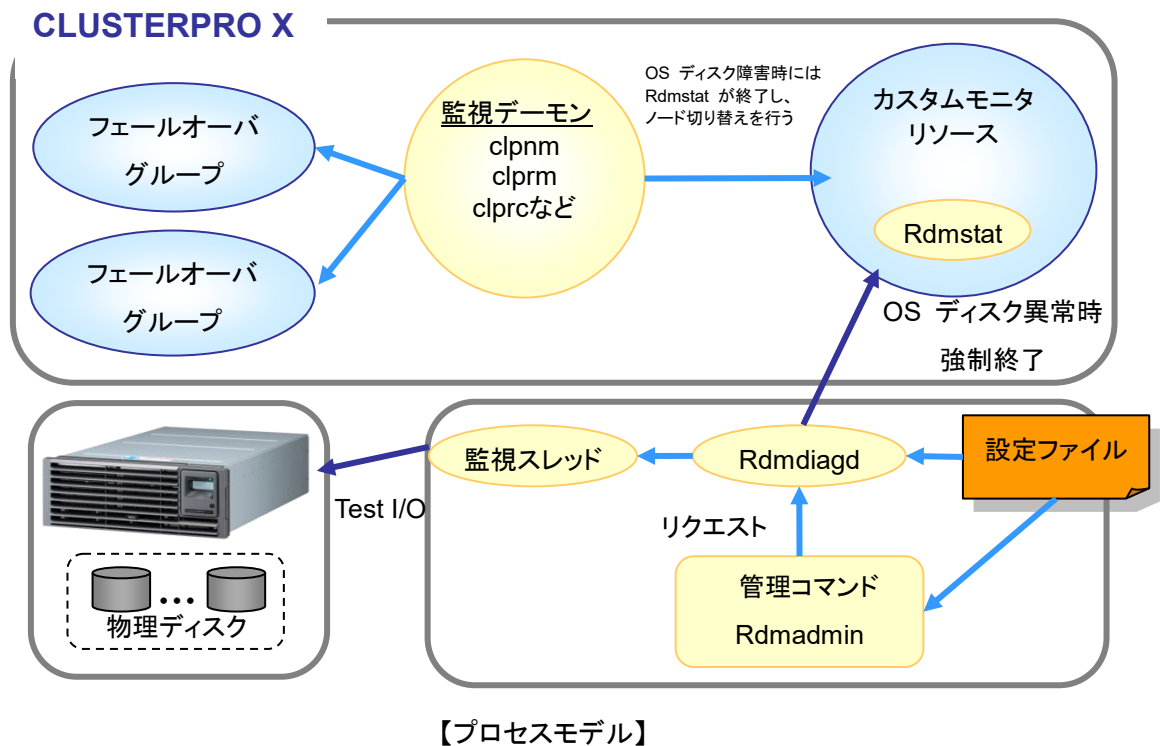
CLUSTERPRO X

フェールオーバ グループ

フェールオーバ グループ

監視デーモン
clpnm
clprm
clprcなど

OS ディスク障害時には Rdmstat が終了し、ノード切り替えを行う

カスタムモニタ リソース

Rdmstat

OS ディスク異常時 強制終了

物理ディスク

Test I/O

監視スレッド

Rdmdiagd

設定ファイル

リクエスト

管理コマンド
Rdmadmin

【プロセスモデル】